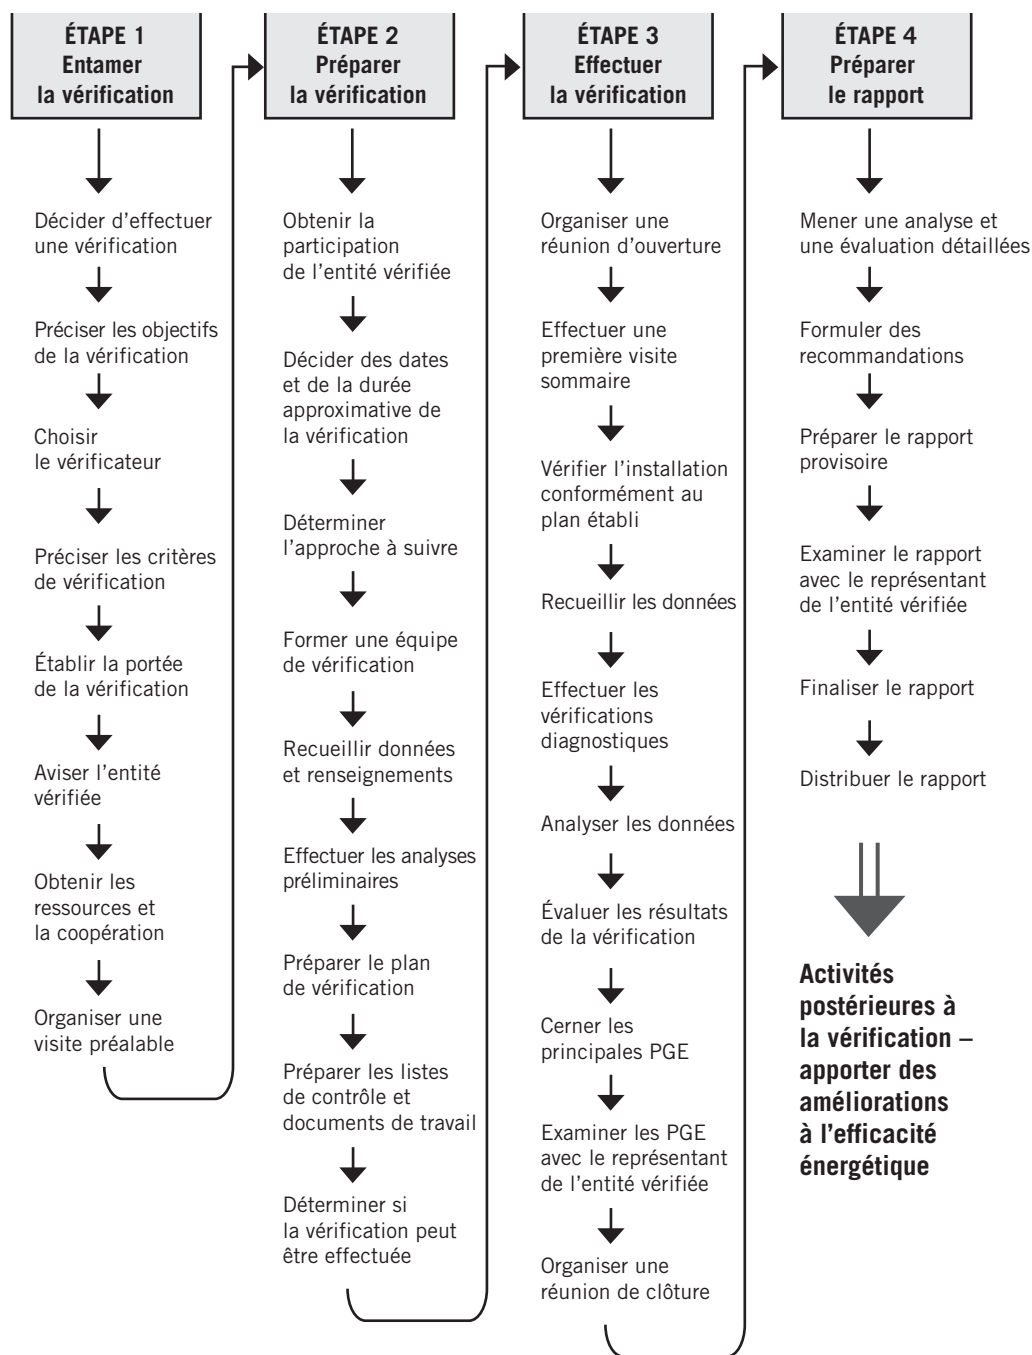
ÉTAPE 1
Entamer
la vérification

Décider d'effectuer une vérification

Préciser les objectifs de la vérification

Choisir le vérificateur

Préciser les critères de vérification

Établir la portée de la vérification

Aviser l'entité vérifiée

Obtenir les ressources et la coopération

Organiser une visite préalable

ÉTAPE 2
Préparer
la vérification

Obtenir la participation de l'entité vérifiée

Décider des dates et de la durée approximative de la vérification

Déterminer l'approche à suivre

Former une équipe de vérification

Recueillir données et renseignements

Effectuer les analyses préliminaires

Préparer le plan de vérification

Préparer les listes de contrôle et documents de travail

Déterminer si la vérification peut être effectuée

ÉTAPE 3
Effectuer
la vérification

Organiser une réunion d'ouverture

Effectuer une première visite sommaire

Vérifier l'installation conformément au plan établi

Recueillir les données

Effectuer les vérifications diagnostiques

Analyser les données

Évaluer les résultats de la vérification

Cerner les principales PGE

Examiner les PGE avec le représentant de l'entité vérifiée

Organiser une réunion de clôture

ÉTAPE 4
Préparer
le rapport

Mener une analyse et une évaluation détaillées

Formuler des recommandations

Préparer le rapport provisoire

Examiner le rapport avec le représentant de l'entité vérifiée

Finaliser le rapport

Distribuer le rapport

Activités postérieures à la vérification – apporter des améliorations à l'efficacité énergétique